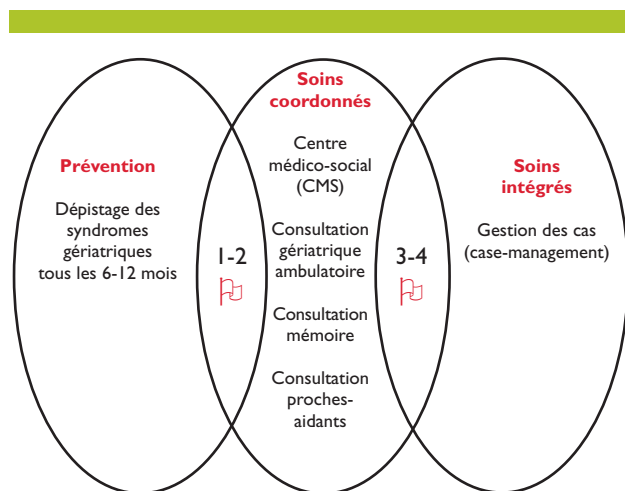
Prévention

Dépistage des syndromes gériatriques tous les 6-12 mois

1-2

Soins coordonnés

Centre médico-social (CMS)

Consultation gériatrique ambulatoire

Consultation mémoire

Consultation proches-aidants

3-4

Soins intégrés

Gestion des cas (case-management)